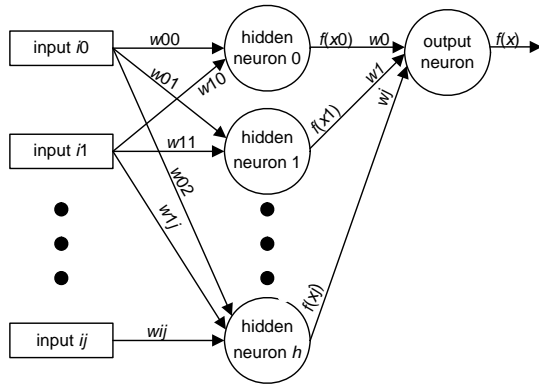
input $i0$

$w00$

$w01$

$w10$

hidden neuron 0

$f(x0)$

$w0$

output neuron

$f(x)$

input $i1$

$w11$

hidden neuron 1

$f(x1)$

$w1$

$wj$

$w02$

$w1j$

input $ij$

$wij$

hidden neuron $h$

$f(xj)$